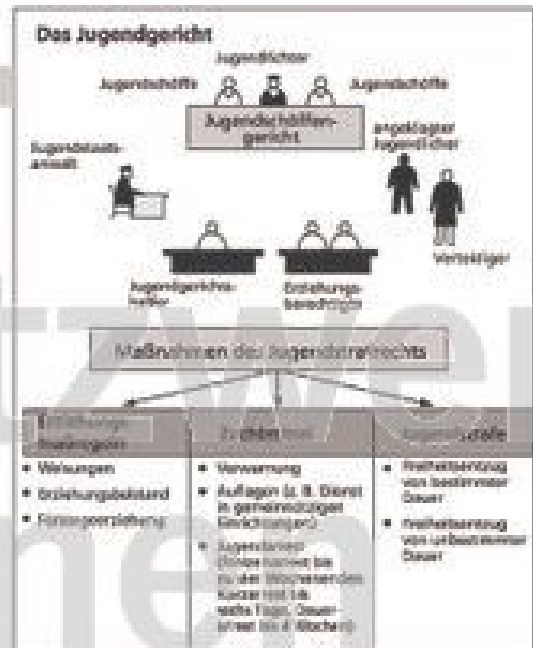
Das Jugendgericht

Jugendrichter

Jugendschöffe

Jugendschöffe

Jugendschöffengericht

Jugendstaatsanwalt

angeklagter Jugendlicher

Verteidiger

Jugendgerichtshelfer

Erziehungsberechtigte

Maßnahmen des Jugendstrafrechts

| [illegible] | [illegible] | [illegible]strafe |
|---|---|---|
| • Weisungen<br>• Erziehungsbeistand<br>• Fürsorgeerziehung | • Verwarnung<br>• Auflagen (z. B. Dienst in gemeinnützigen Einrichtungen)<br>• Jugendarrest (Freizeitarrest bis zu vier Wochenenden, Kurzarrest bis zu sechs Tagen, Dauerarrest bis 4 Wochen) | • Freiheitsentzug von bestimmter Dauer<br>• Freiheitsentzug von unbestimmter Dauer |